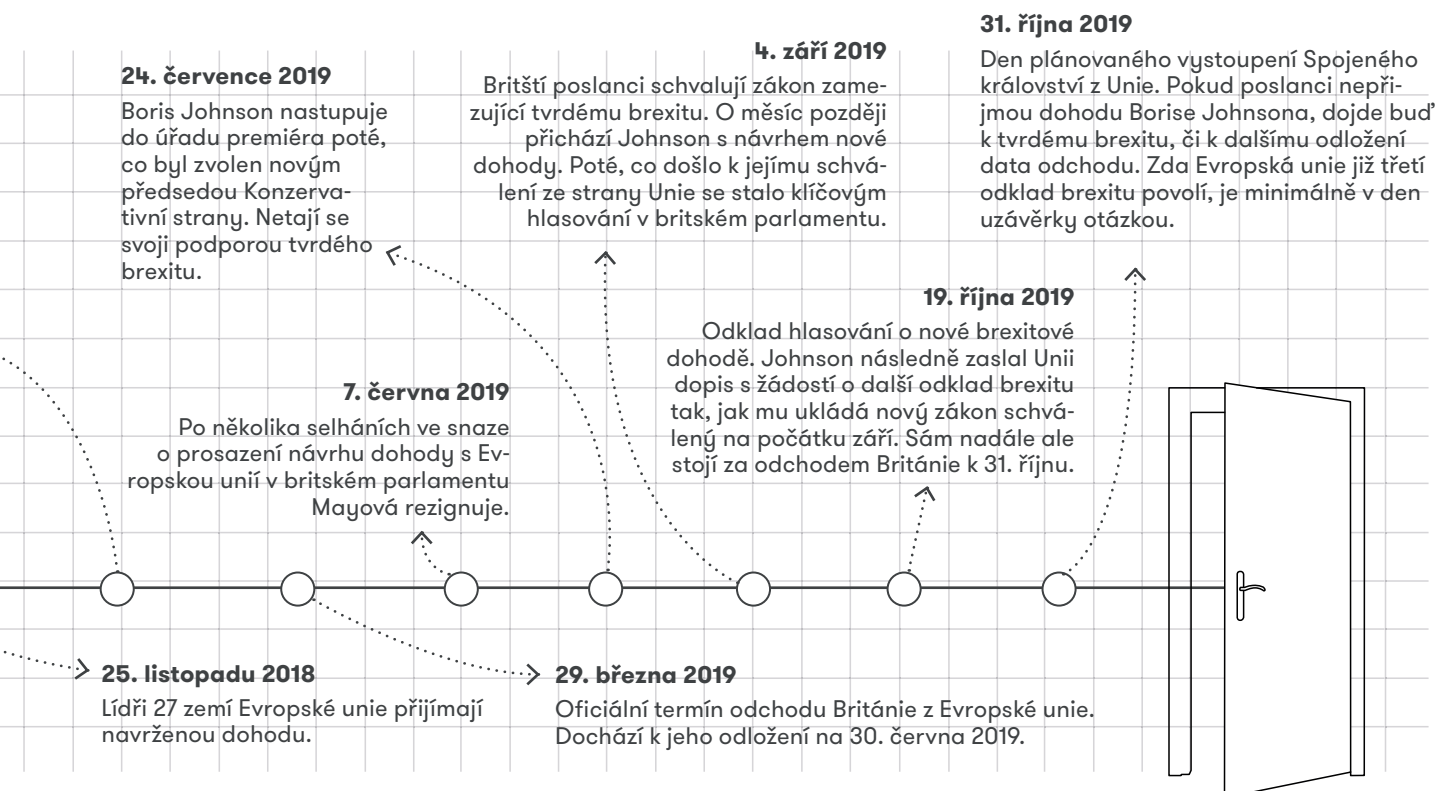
24. července 2019

Boris Johnson nastupuje do úřadu premiéra poté, co byl zvolen novým předsedou Konzervativní strany. Netají se svoji podporou tvrdého brexitu.

4. září 2019

Britští poslanci schvalují zákon zamezující tvrdému brexitu. O měsíc později přichází Johnson s návrhem nové dohody. Poté, co došlo k jejímu schválení ze strany Unie se stalo klíčovým hlasování v britském parlamentu.

31. října 2019

Den plánovaného vystoupení Spojeného království z Unie. Pokud poslanci nepřijmou dohodu Borise Johnsona, dojde buď k tvrdému brexitu, či k dalšímu odložení data odchodu. Zda Evropská unie již třetí odklad brexitu povolí, je minimálně v den uzávěrky otázkou.

19. října 2019

Odklad hlasování o nové brexitové dohodě. Johnson následně zaslal Unii dopis s žádostí o další odklad brexitu tak, jak mu ukládá nový zákon schválený na počátku září. Sám nadále ale stojí za odchodem Británie k 31. říjnu.

7. června 2019

Po několika selháních ve snaze o prosazení návrhu dohody s Evropskou unií v britském parlamentu Mayová rezignuje.

25. listopadu 2018

Lídři 27 zemí Evropské unie přijímají navrženou dohodu.

29. března 2019

Oficiální termín odchodu Británie z Evropské unie. Dochází k jeho odložení na 30. června 2019.